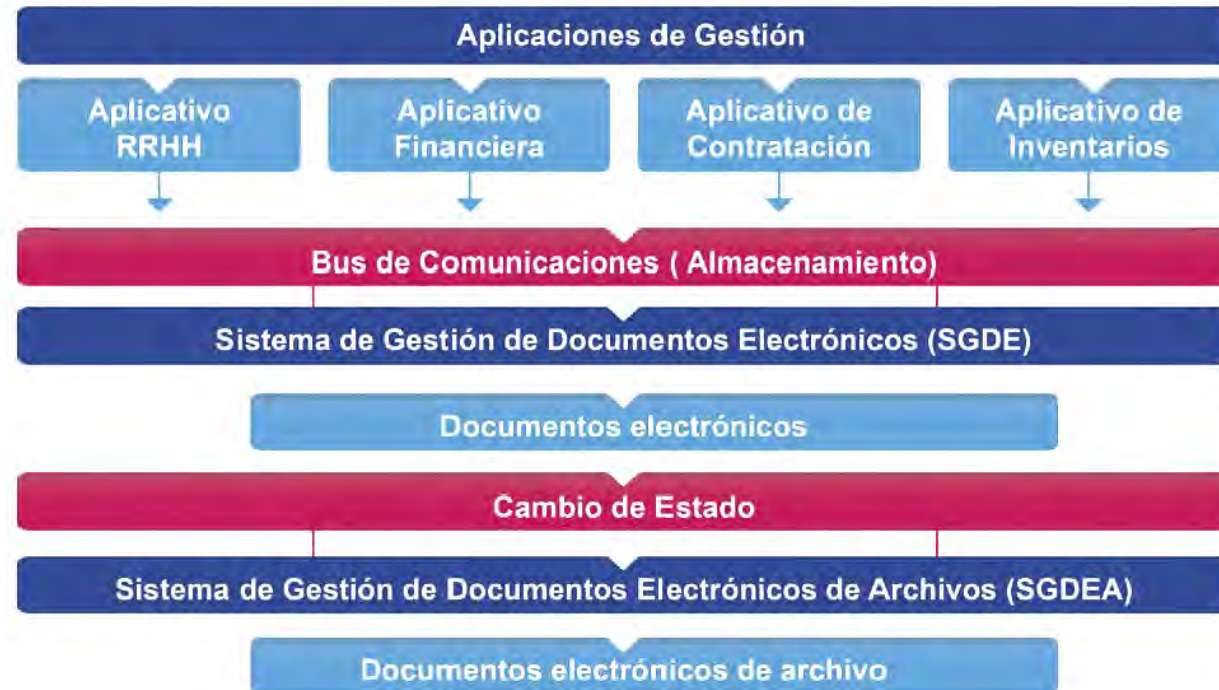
Aplicaciones de Gestión

Aplicativo RRHH

Aplicativo Financiera

Aplicativo de Contratación

Aplicativo de Inventarios

Bus de Comunicaciones ( Almacenamiento)

Sistema de Gestión de Documentos Electrónicos (SGDE)

Documentos electrónicos

Cambio de Estado

Sistema de Gestión de Documentos Electrónicos de Archivos (SGDEA)

Documentos electrónicos de archivo